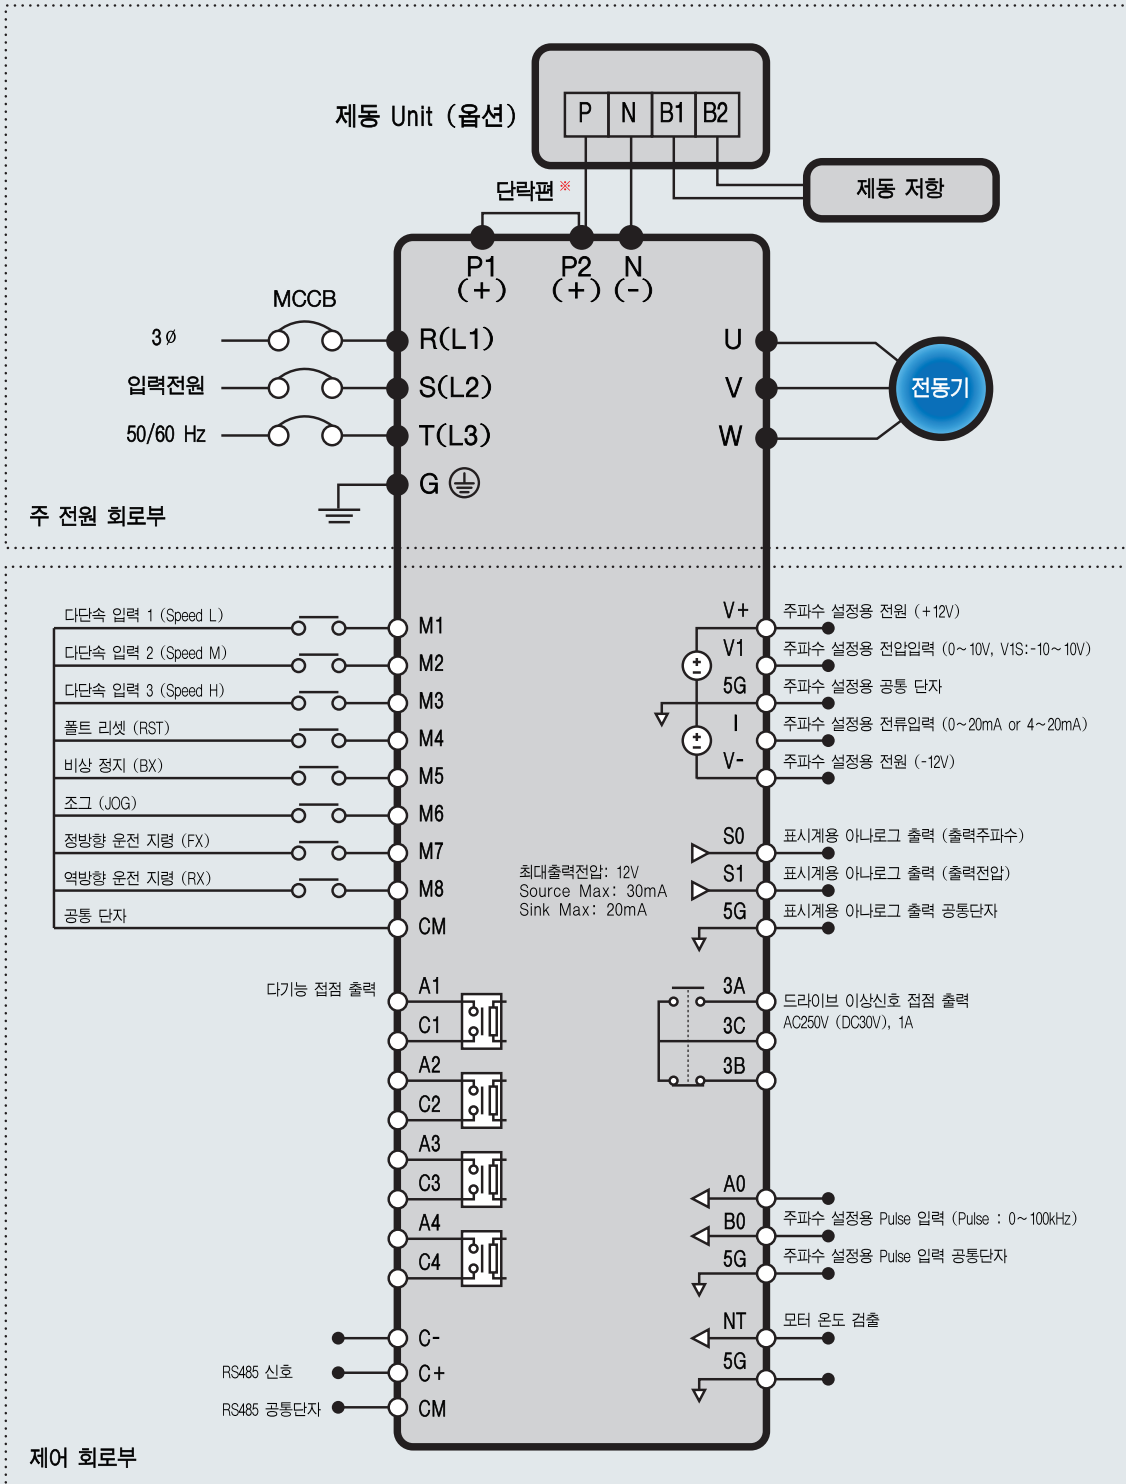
제동 Unit (옵션)

P N B1 B2

제동 저항

단락편※

P1 (+) P2 (+) N (-)

MCCB

3∅

입력전원

50/60 Hz

R(L1)

S(L2)

T(L3)

G

U

V

W

전동기

주 전원 회로부

다단속 입력 1 (Speed L) M1

다단속 입력 2 (Speed M) M2

다단속 입력 3 (Speed H) M3

폴트 리셋 (RST) M4

비상 정지 (BX) M5

조그 (JOG) M6

정방향 운전 지령 (FX) M7

역방향 운전 지령 (RX) M8

공통 단자 CM

V+ 주파수 설정용 전원 (+12V)

V1 주파수 설정용 전압입력 (0~10V, V1S:-10~10V)

5G 주파수 설정용 공통 단자

I 주파수 설정용 전류입력 (0~20mA or 4~20mA)

V- 주파수 설정용 전원 (-12V)

S0 표시계용 아나로그 출력 (출력주파수)

S1 표시계용 아나로그 출력 (출력전압)

5G 표시계용 아나로그 출력 공통단자

최대출력전압: 12V
Source Max: 30mA
Sink Max: 20mA

다기능 접점 출력

A1
C1
A2
C2
A3
C3
A4
C4

3A 드라이브 이상신호 접점 출력
AC250V (DC30V), 1A
3C
3B

A0
B0 주파수 설정용 Pulse 입력 (Pulse : 0~100kHz)
5G 주파수 설정용 Pulse 입력 공통단자

NT 모터 온도 검출
5G

C-
RS485 신호 C+
RS485 공통단자 CM

제어 회로부